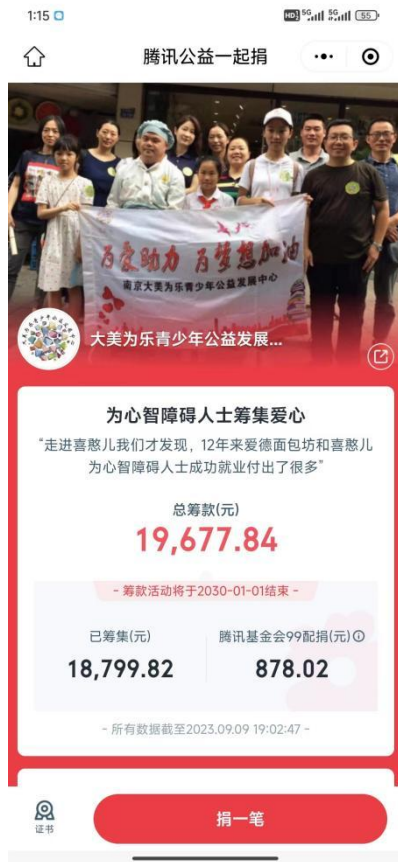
1:15

HD 5G 5G 55

腾讯公益一起捐

为爱助力 为梦想加油

南京大美为乐青少年公益发展中心

大美为乐青少年公益发展...

为心智障碍人士筹集爱心

"走进喜憨儿我们才发现，12年来爱德面包坊和喜憨儿为心智障碍人士成功就业付出了很多"

总筹款(元)

19,677.84

- 筹款活动将于2030-01-01结束 -

已筹集(元)

18,799.82

腾讯基金会99配捐(元)

878.02

- 所有数据截至2023.09.09 19:02:47 -

证书

捐一笔